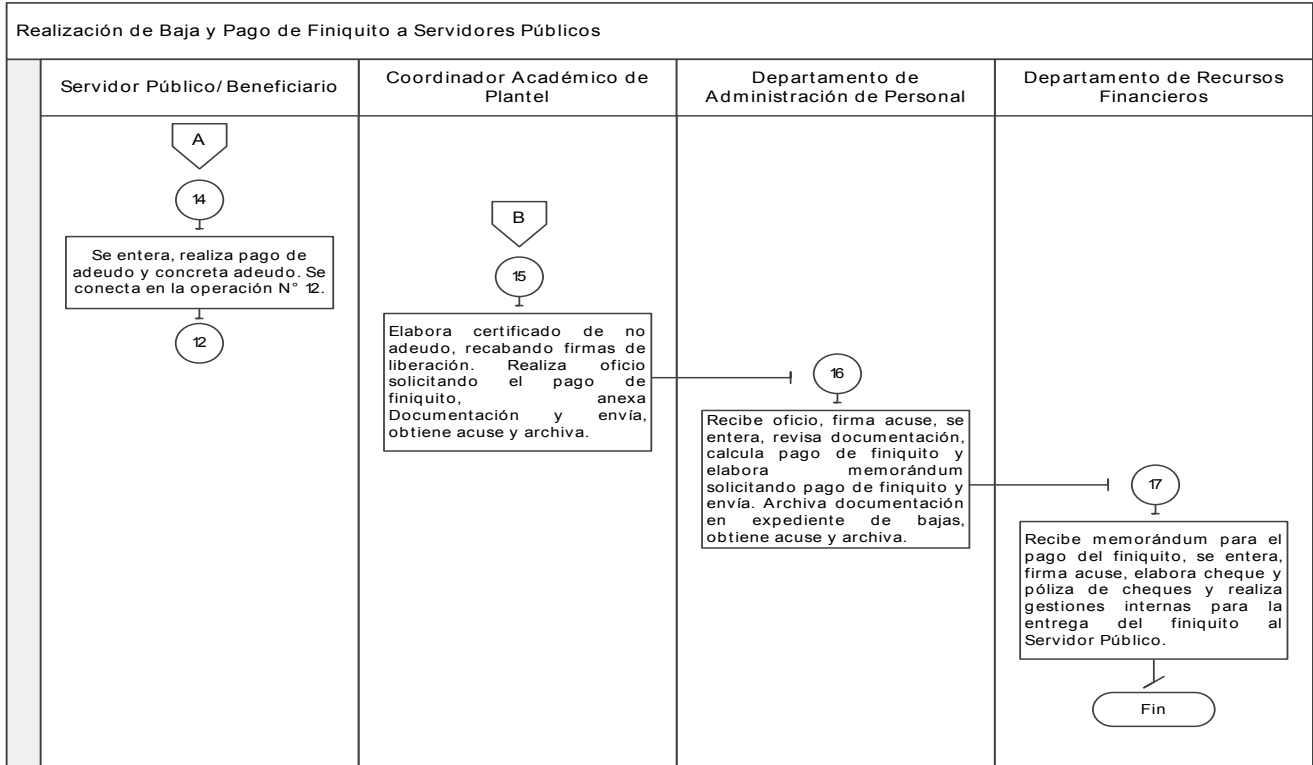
Realización de Baja y Pago de Finiquito a Servidores Públicos

Servidor Público/ Beneficiario

Coordinador Académico de Plantel

Departamento de Administración de Personal

Departamento de Recursos Financieros

A

14

Se entera, realiza pago de adeudo y concreta adeudo. Se conecta en la operación N° 12.

12

B

15

Elabora certificado de no adeudo, recabando firmas de liberación. Realiza oficio solicitando el pago de finiquito, anexa Documentación y envía, obtiene acuse y archiva.

16

Recibe oficio, firma acuse, se entera, revisa documentación, calcula pago de finiquito y elabora memorándum solicitando pago de finiquito y envía. Archiva documentación en expediente de bajas, obtiene acuse y archiva.

17

Recibe memorándum para el pago del finiquito, se entera, firma acuse, elabora cheque y póliza de cheques y realiza gestiones internas para la entrega del finiquito al Servidor Público.

Fin